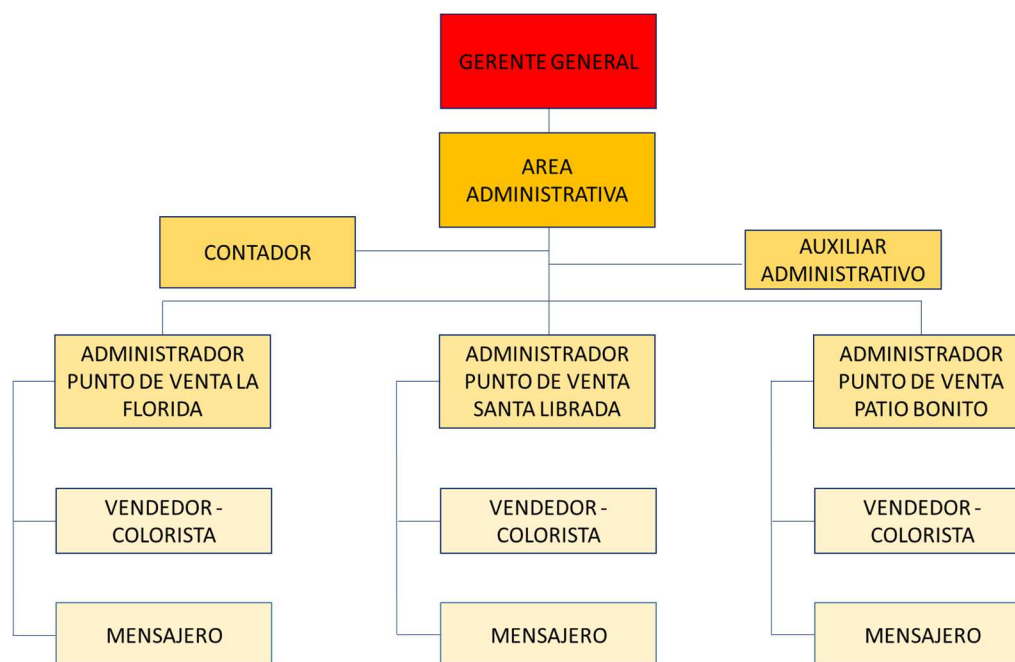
GERENTE GENERAL

AREA ADMINISTRATIVA

CONTADOR

AUXILIAR ADMINISTRATIVO

ADMINISTRADOR PUNTO DE VENTA LA FLORIDA

VENDEDOR - COLORISTA

MENSAJERO

ADMINISTRADOR PUNTO DE VENTA SANTA LIBRADA

VENDEDOR - COLORISTA

MENSAJERO

ADMINISTRADOR PUNTO DE VENTA PATIO BONITO

VENDEDOR - COLORISTA

MENSAJERO